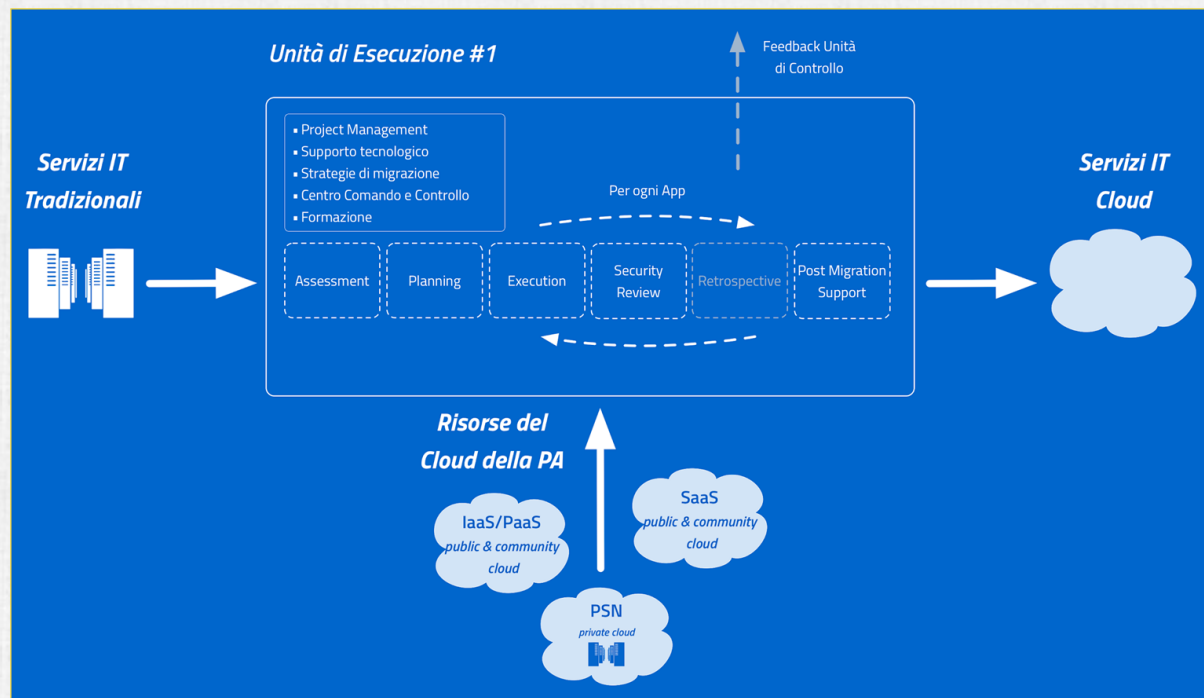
Unità di Esecuzione #1

Feedback Unità di Controllo

Servizi IT Tradizionali

- Project Management
- Supporto tecnologico
- Strategie di migrazione
- Centro Comando e Controllo
- Formazione

Per ogni App

Assessment

Planning

Execution

Security Review

Retrospective

Post Migration Support

Servizi IT Cloud

Risorse del Cloud della PA

IaaS/PaaS public & community cloud

SaaS public & community cloud

PSN private cloud